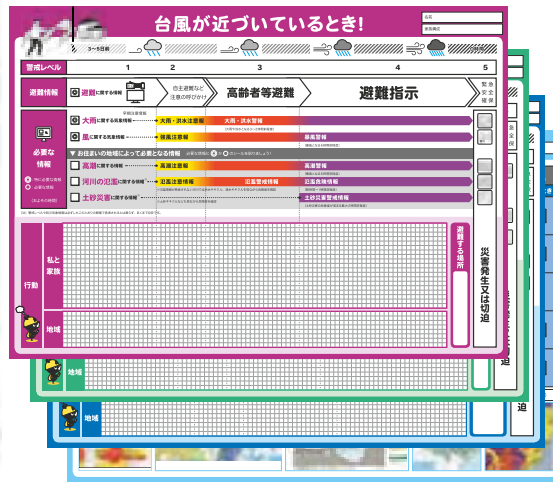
台風が近づいているとき!

3〜5日前

名前

避難場所

警戒レベル 1 2 3 4 5

避難情報

避難に関する情報

自主避難など注意の呼びかけ

高齢者等避難

避難指示

緊急安全確保

早期注意情報

大雨に関する気象情報

大雨・洪水注意報

大雨・洪水警報

風に関する気象情報

強風注意報

暴風警報

必要な情報

お住まいの地域によって必要となる情報

高潮に関する情報

高潮注意報

高潮警報

河川の氾濫に関する情報

氾濫注意情報

氾濫警戒情報

氾濫危険情報

土砂災害に関する情報

土砂災害警戒情報

行動

私と家族

地域

避難する場所

災害発生又は切迫

地域

地域

避難